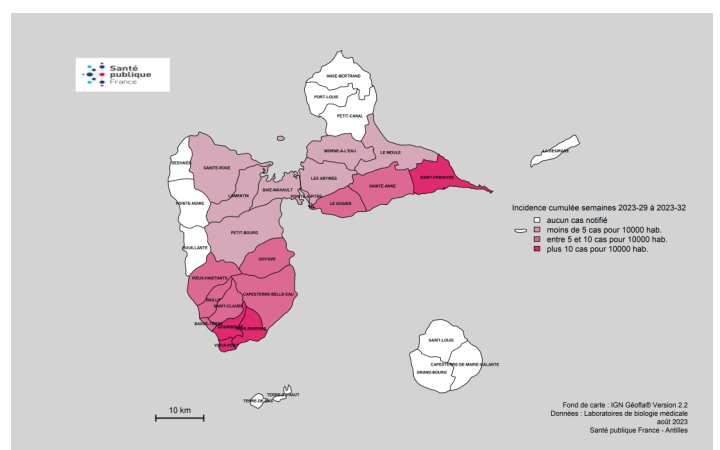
Santé publique France

ANSE-BERTRAND
PORT-LOUIS
PETIT-CANAL
MORNE-A-L'EAU
LE MOULE
LA DESIRADE
DESHAIES
SAINTE-ROSE
LAMENTIN
BAIE-MAHAULT
LES ABYMES
POINTE-A-PITRE
SAINTE-ANNE
SAINT-FRANCOIS
LE GOSIER
POINTE-NOIRE
PETIT-BOURG
BOUILLANTE
GOYAVE
VIEUX-HABITANTS
CAPESTERRE-BELLE-EAU
BAILLIF
SAINT-CLAUDE
BASSE-TERRE
GOURBEYRE
TROIS-RIVIERES
VIEUX-FORT
TERRE-DE-BAS
TERRE-DE-HAUT
SAINT-LOUIS
CAPESTERRE-DE-MARIE-GALANTE
GRAND-BOURG

Incidence cumulée semaines 2023-29 à 2023-32
aucun cas notifié
moins de 5 cas pour 10000 hab.
entre 5 et 10 cas pour 10000 hab.
plus 10 cas pour 10000 hab.

10 km

Fond de carte : IGN Géofla® Version 2.2
Données : Laboratoires de biologie médicale
août 2023
Santé publique France - Antilles